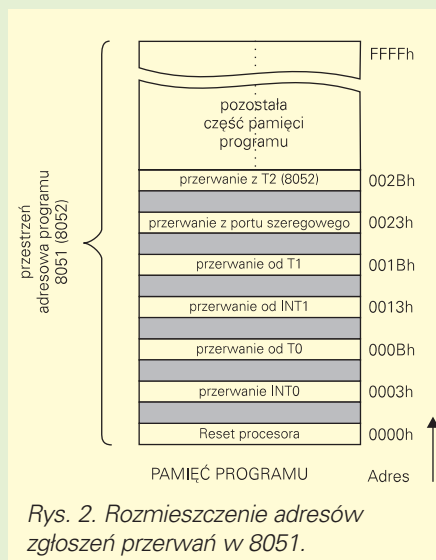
przestrzeń adresowa programu 8051 (8052)

FFFFh

pozostała część pamięci programu

przerwanie z T2 (8052) 002Bh

przerwanie z portu szeregowego 0023h

przerwanie od T1 001Bh

przerwanie od INT1 0013h

przerwanie od T0 000Bh

przerwanie INT0 0003h

Reset procesora 0000h

PAMIĘĆ PROGRAMU

Adres

Rys. 2. Rozmieszczenie adresów zgłoszeń przerwań w 8051.